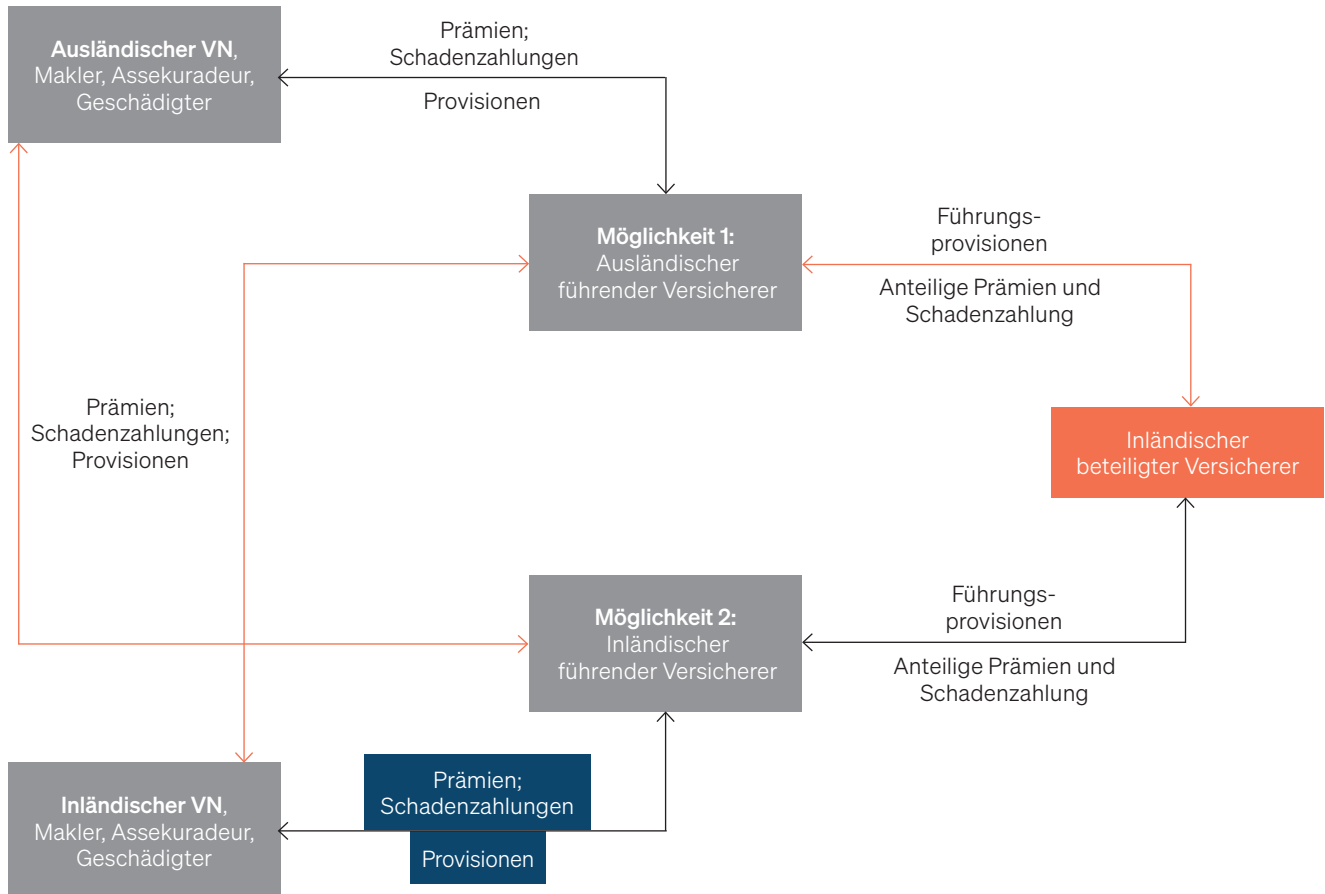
Ausländischer VN, Makler, Assekuradeur, Geschädigter

Prämien; Schadenzahlungen

Provisionen

Möglichkeit 1: Ausländischer führender Versicherer

Führungsprovisionen

Anteilige Prämien und Schadenzahlung

Prämien; Schadenzahlungen; Provisionen

Inländischer beteiligter Versicherer

Möglichkeit 2: Inländischer führender Versicherer

Führungsprovisionen

Anteilige Prämien und Schadenzahlung

Inländischer VN, Makler, Assekuradeur, Geschädigter

Prämien; Schadenzahlungen

Provisionen